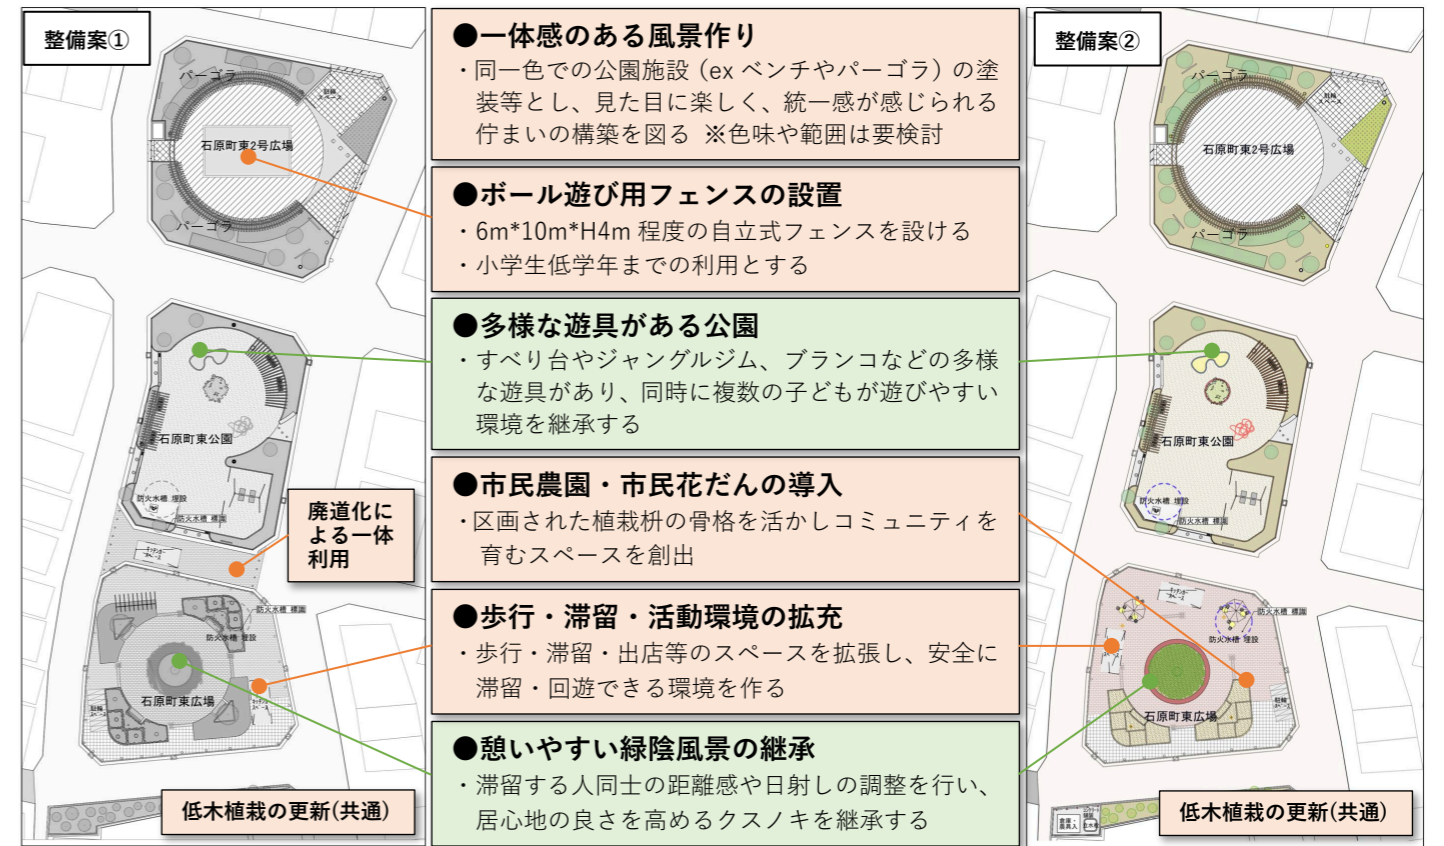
整備案①

パーゴラ

石原町東2号広場

パーゴラ

石原町東公園

防火水槽 埋設

防火水槽 埋設

廃道化による一体利用

防火水槽 標識

防火水槽 埋設

石原町東広場

低木植栽の更新(共通)

●一体感のある風景作り
・同一色での公園施設（ex ベンチやパーゴラ）の塗装等とし、見た目に楽しく、統一感が感じられる佇まいの構築を図る ※色味や範囲は要検討

●ボール遊び用フェンスの設置
・6m*10m*H4m 程度の自立式フェンスを設ける
・小学生低学年までの利用とする

●多様な遊具がある公園
・すべり台やジャングルジム、ブランコなどの多様な遊具があり、同時に複数の子どもが遊びやすい環境を継承する

●市民農園・市民花だんの導入
・区画された植栽枡の骨格を活かしコミュニティを育むスペースを創出

●歩行・滞留・活動環境の拡充
・歩行・滞留・出店等のスペースを拡張し、安全に滞留・回遊できる環境を作る

●憩いやすい緑陰風景の継承
・滞留する人同士の距離感や日射しの調整を行い、居心地の良さを高めるクスノキを継承する

整備案②

パーゴラ

石原町東2号広場

パーゴラ

石原町東公園

防火水槽 埋設

防火水槽 標識

防火水槽 標識

防火水槽 埋設

石原町東広場

低木植栽の更新(共通)